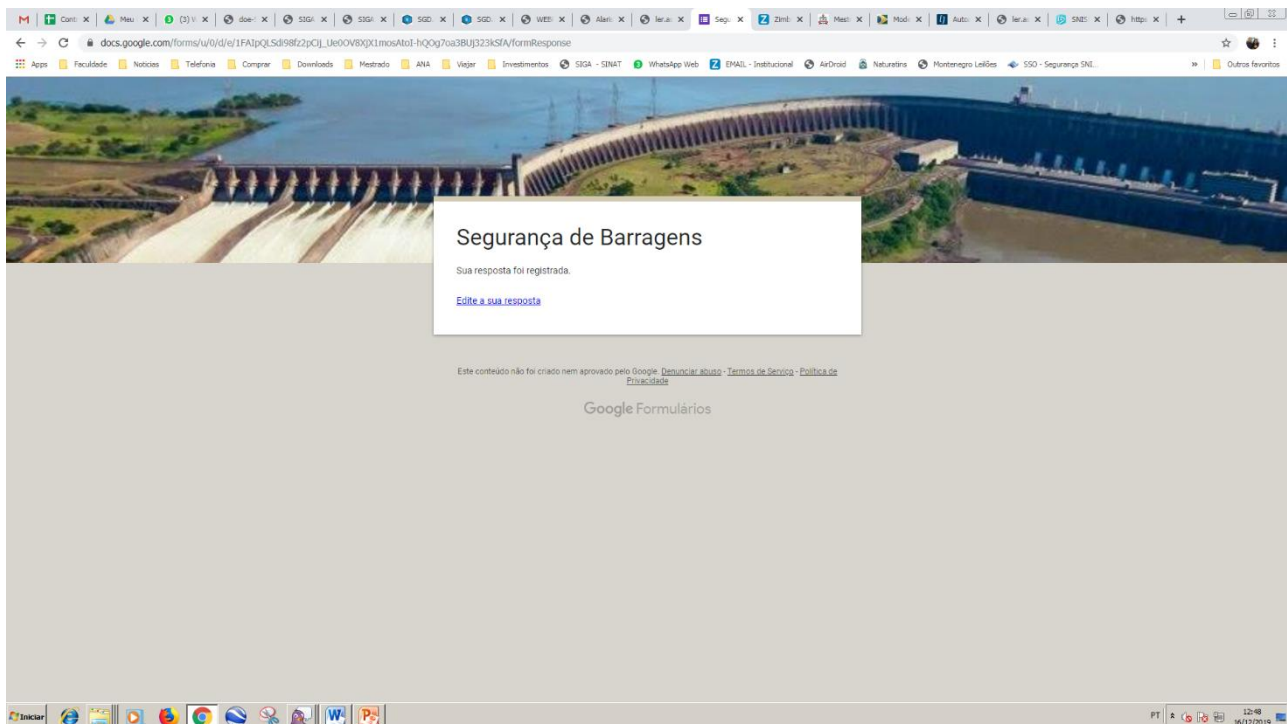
Cont | Meu | (3) | doe | SIGA | SIGA | SGD | SGD | WEB | Alert | ler.a | Segu | Zimb | Mest | Mod | Auto | ler.a | SNIS | http

docs.google.com/forms/u/0/d/e/1FAIpQLSdi98fz2pCij_Ue0OV8XJX1mosAtoI-hQOg7oa3BUJ323kSfA/formResponse

Apps | Faculdade | Noticias | Telefonia | Comprar | Downloads | Mestrado | ANA | Viajar | Investimentos | SIGA - SINAT | WhatsApp Web | EMAIL - Institucional | AirDroid | Naturatins | Montenegro Leilões | SSO - Segurança SNI... | Outros favoritos

Segurança de Barragens

Sua resposta foi registrada.

Edite a sua resposta

Este conteúdo não foi criado nem aprovado pelo Google. Denunciar abuso - Termos de Serviço - Política de Privacidade

Google Formulários

Iniciar

PT 12:48 16/12/2019